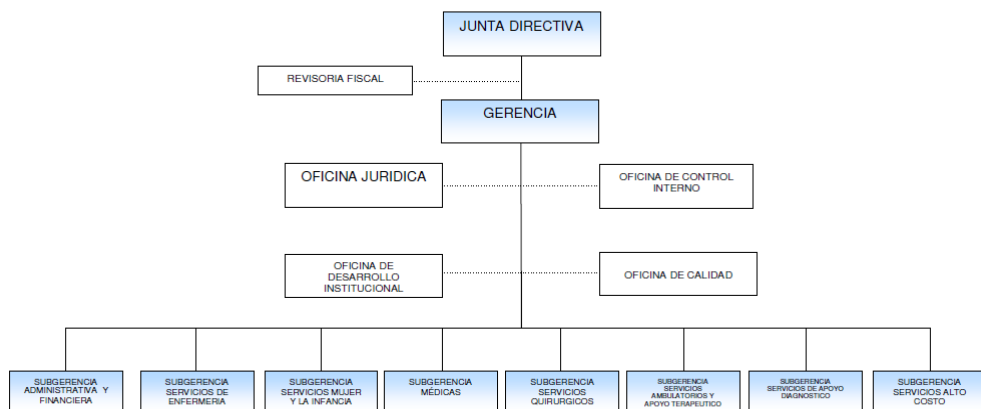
JUNTA DIRECTIVA

REVISORIA FISCAL

GERENCIA

OFICINA JURIDICA

OFICINA DE CONTROL INTERNO

OFICINA DE DESARROLLO INSTITUCIONAL

OFICINA DE CALIDAD

SUBGERENCIA ADMINISTRATIVA Y FINANCIERA

SUBGERENCIA SERVICIOS DE ENFERMERIA

SUBGERENCIA SERVICIOS MUJER Y LA INFANCIA

SUBGERENCIA MÉDICAS

SUBGERENCIA SERVICIOS QUIRURGICOS

SUBGERENCIA SERVICIOS AMBULATORIOS Y APOYO TERAPEUTICO

SUBGERENCIA SERVICIOS DE APOYO DIAGNOSTICO

SUBGERENCIA SERVICIOS ALTO COSTO